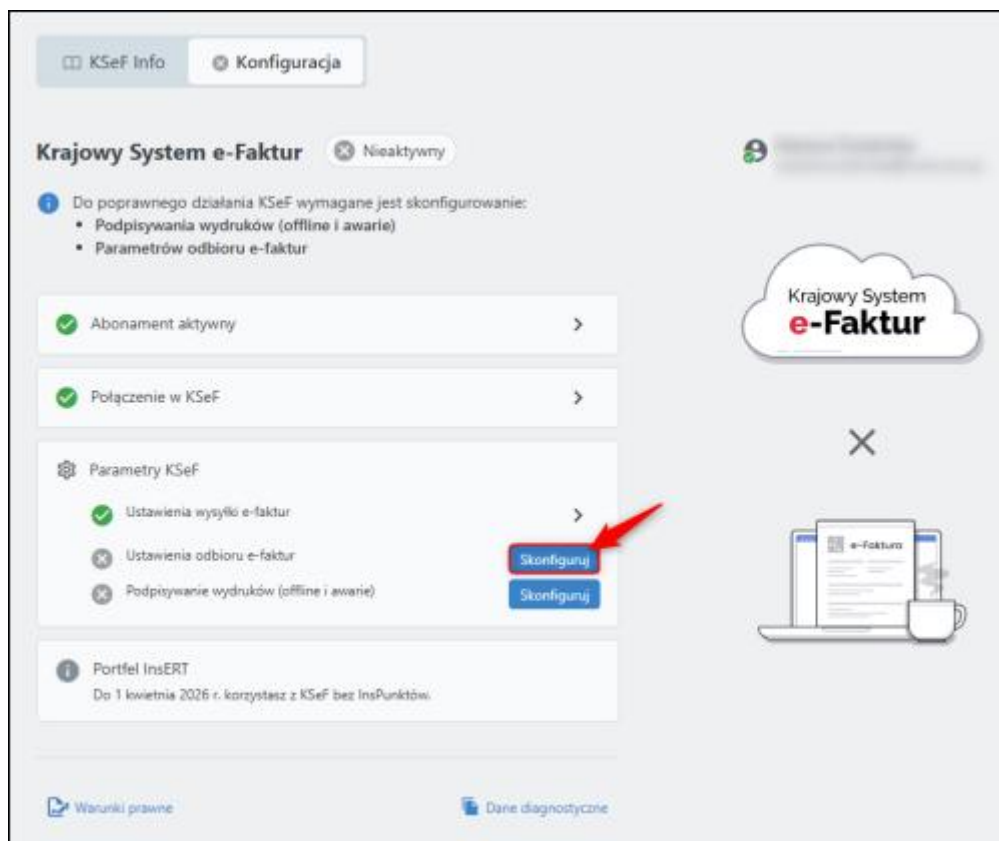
KSeF Info
Konfiguracja

Krajowy System e-Faktur
Nieaktywny

Do poprawnego działania KSeF wymagane jest skonfigurowanie:
• Podpisywania wydruków (offline i awarie)
• Parametrów odbioru e-faktur

Abonament aktywny

Połączenie w KSeF

Parametry KSeF
Ustawienia wysyłki e-faktur
Ustawienia odbioru e-faktur
Skonfiguruj
Podpisywanie wydruków (offline i awarie)
Skonfiguruj

Portfel InsERT
Do 1 kwietnia 2026 r. korzystasz z KSeF bez InsPunktów.

Warunki prawne
Dane diagnostyczne

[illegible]

Krajowy System
e-Faktur

×

e-Faktura